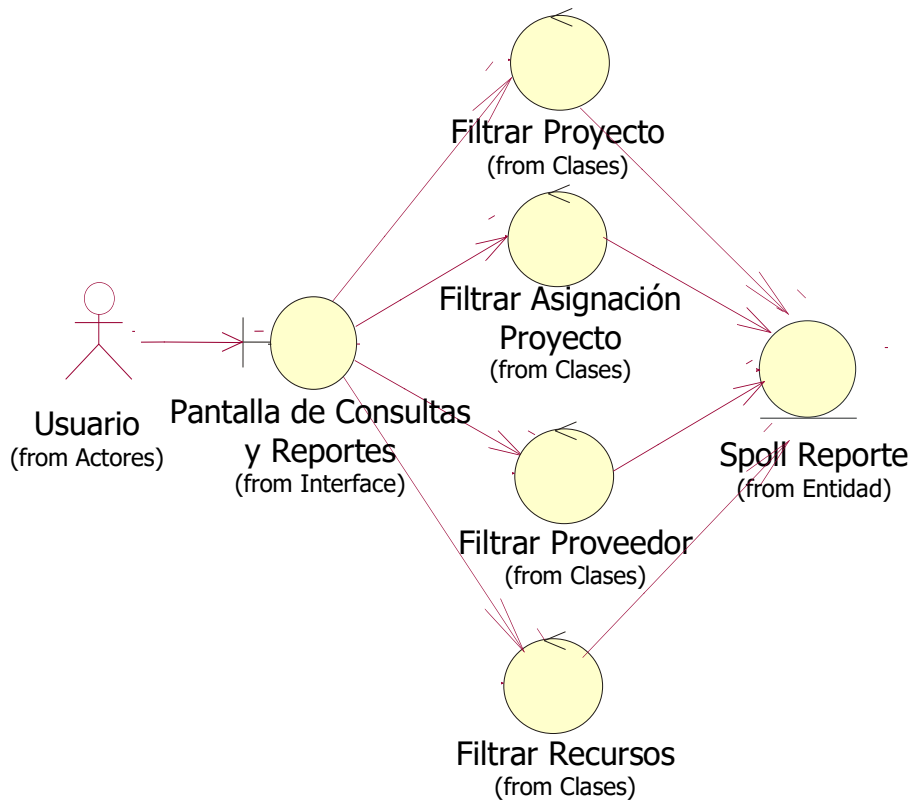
Filtrar Proyecto
(from Clases)

Filtrar Asignación Proyecto
(from Clases)

Usuario
(from Actores)

Pantalla de Consultas y Reportes
(from Interface)

Spoll Reporte
(from Entidad)

Filtrar Proveedor
(from Clases)

Filtrar Recursos
(from Clases)